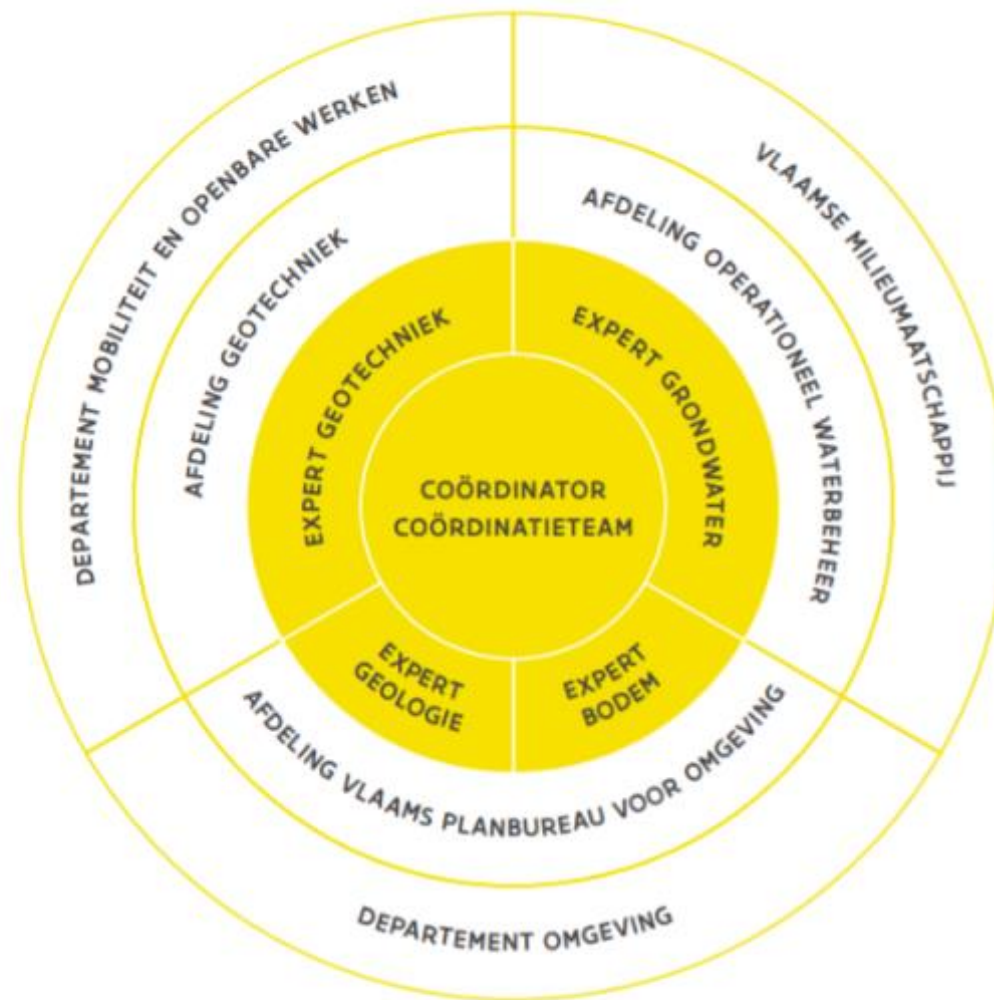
DEPARTEMENT MOBILITEIT EN OPENBARE WERKEN

AFDELING GEOTECHNIEK

VLAAMSE MILIEUMAATSCHAPPIJ

AFDELING OPERATIONEEL WATERBEHEER

EXPERT GEOTECHNIEK

EXPERT GRONDWATER

COÖRDINATOR
COÖRDINATIETEAM

EXPERT GEOLOGIE

EXPERT BODEM

AFDELING VLAAMS PLANBUREAU VOOR OMGEVING

DEPARTEMENT OMGEVING